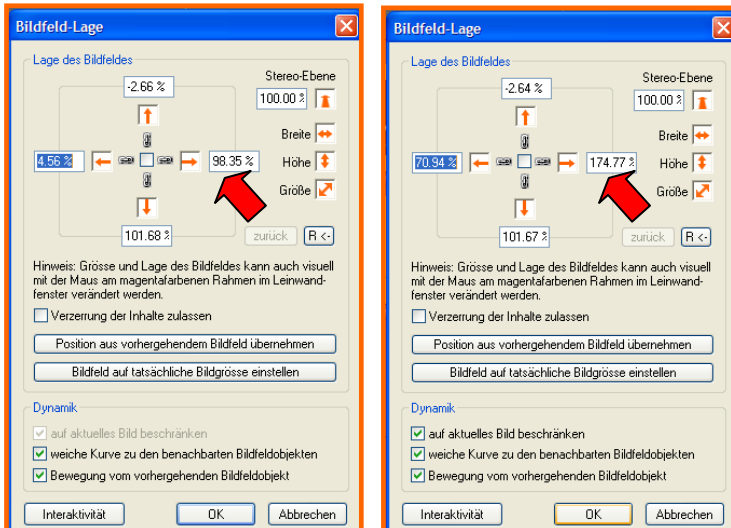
Bildfeld-Lage

Lage des Bildfeldes

-2.66 %

Stereo-Ebene

100.00 %

Breite

4.56 %

98.35 %

Höhe

Größe

101.68 %

zurück

R <-

Hinweis: Grösse und Lage des Bildfeldes kann auch visuell mit der Maus am magentafarbenen Rahmen im Leinwandfenster verändert werden.

Verzerrung der Inhalte zulassen

Position aus vorhergehendem Bildfeld übernehmen

Bildfeld auf tatsächliche Bildgrösse einstellen

Dynamik

auf aktuelles Bild beschränken

weiche Kurve zu den benachbarten Bildfeldobjekten

Bewegung vom vorhergehenden Bildfeldobjekt

Interaktivität

OK

Abbrechen

Bildfeld-Lage

Lage des Bildfeldes

-2.64 %

Stereo-Ebene

100.00 %

Breite

70.94 %

174.77 %

Höhe

Größe

101.67 %

zurück

R <-

Hinweis: Grösse und Lage des Bildfeldes kann auch visuell mit der Maus am magentafarbenen Rahmen im Leinwandfenster verändert werden.

Verzerrung der Inhalte zulassen

Position aus vorhergehendem Bildfeld übernehmen

Bildfeld auf tatsächliche Bildgrösse einstellen

Dynamik

auf aktuelles Bild beschränken

weiche Kurve zu den benachbarten Bildfeldobjekten

Bewegung vom vorhergehenden Bildfeldobjekt

Interaktivität

OK

Abbrechen